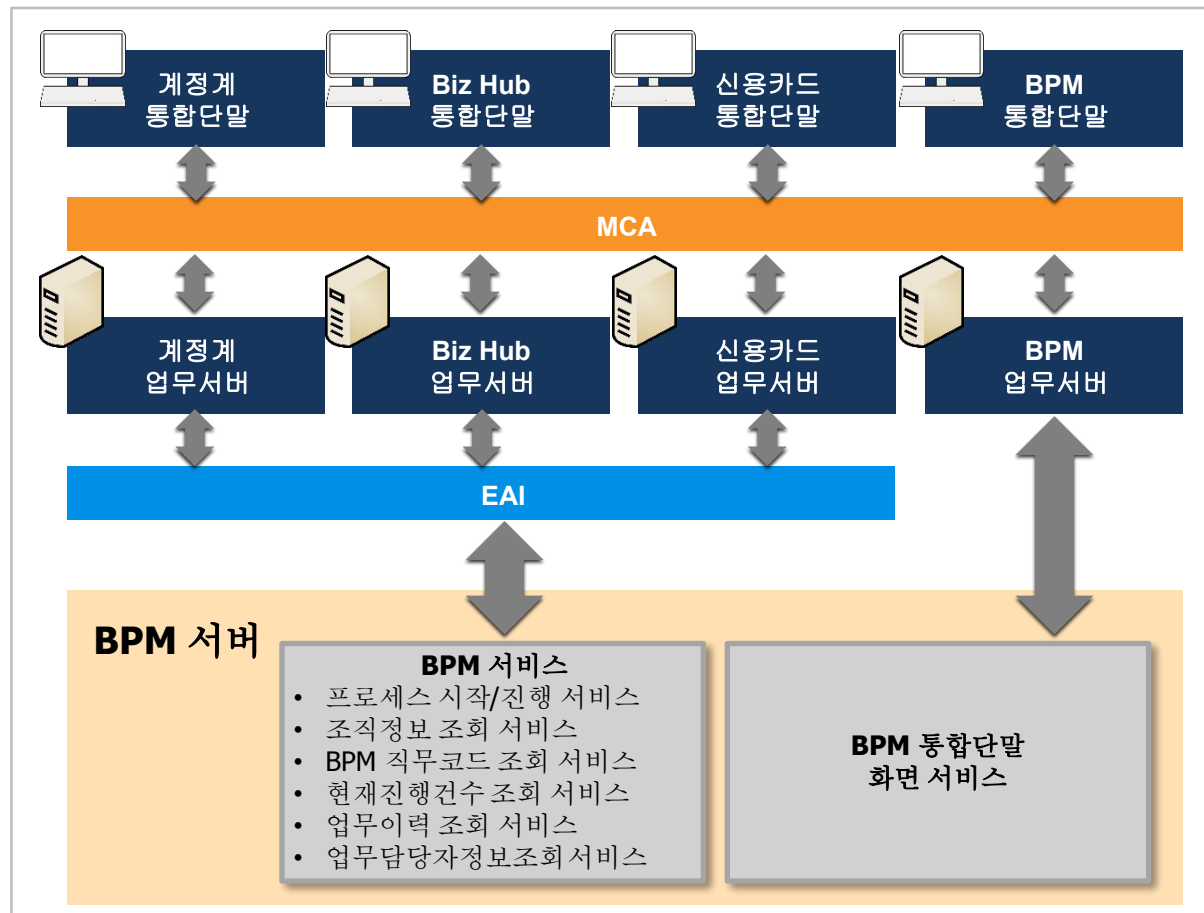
계정계
통합단말

Biz Hub
통합단말

신용카드
통합단말

BPM
통합단말

MCA

계정계
업무서버

Biz Hub
업무서버

신용카드
업무서버

BPM
업무서버

EAI

BPM 서버

BPM 서비스
• 프로세스 시작/진행 서비스
• 조직정보 조회 서비스
• BPM 직무코드 조회 서비스
• 현재진행건수 조회 서비스
• 업무이력 조회 서비스
• 업무담당자정보조회서비스

BPM 통합단말
화면 서비스